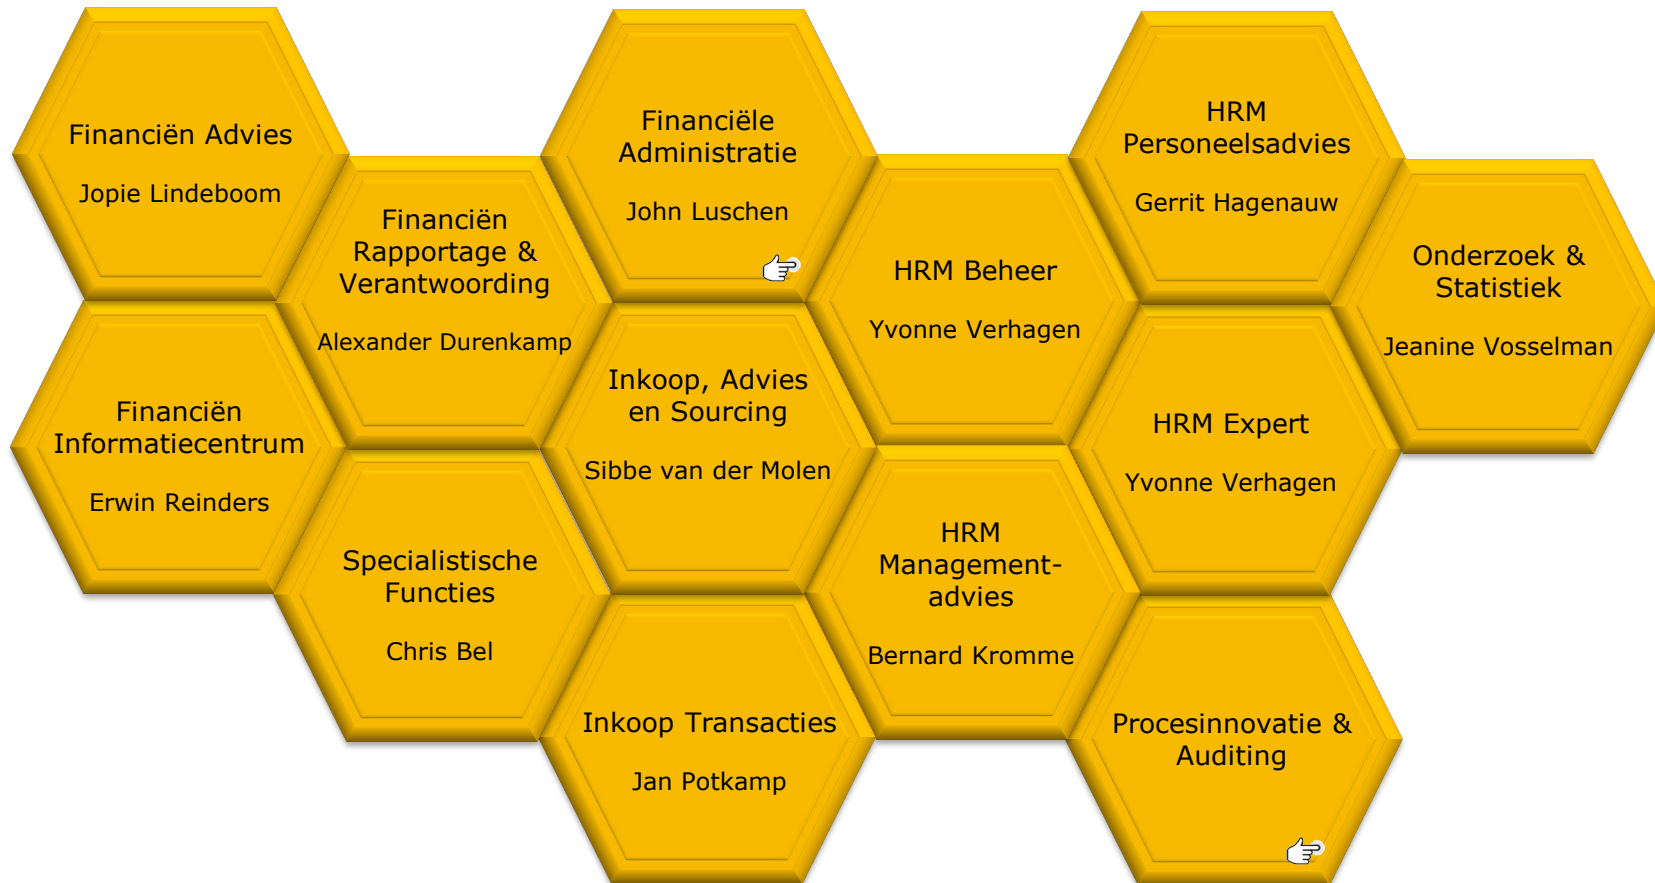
Financiën Advies

Jopie Lindeboom

Financiën Rapportage & Verantwoording

Alexander Durenkamp

Financiële Administratie

John Luschen

HRM Beheer

Yvonne Verhagen

HRM Personeelsadvies

Gerrit Hagenauw

Onderzoek & Statistiek

Jeanine Vosselman

Financiën Informatiecentrum

Erwin Reinders

Inkoop, Advies en Sourcing

Sibbe van der Molen

HRM Expert

Yvonne Verhagen

Specialistische Functies

Chris Bel

HRM Management-advies

Bernard Kromme

Inkoop Transacties

Jan Potkamp

Procesinnovatie & Auditing